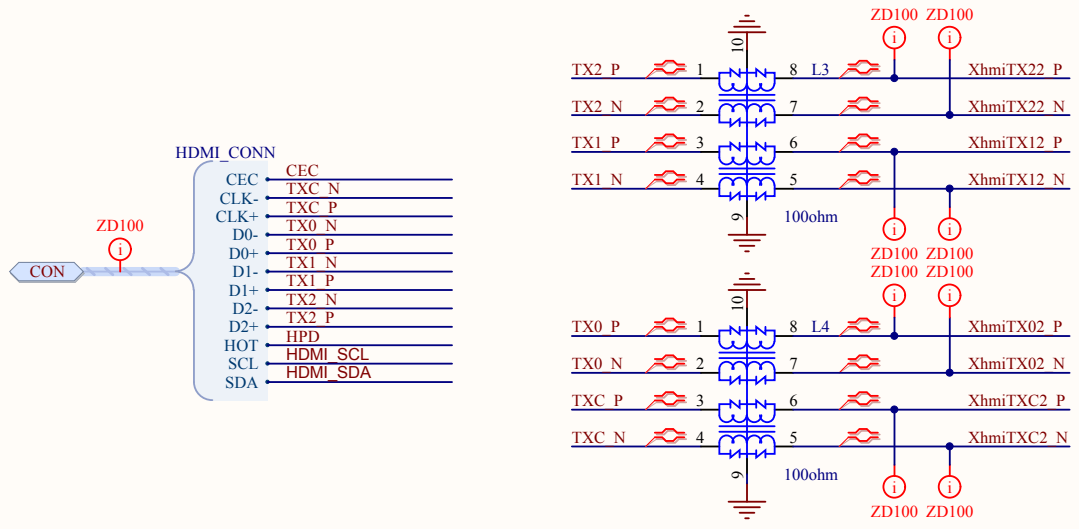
ZD100
CON
HDMI_CONN
CEC
CLK-
CLK+
D0-
D0+
D1-
D1+
D2-
D2+
HOT
SCL
SDA
CEC
TXC_N
TXC_P
TX0_N
TX0_P
TX1_N
TX1_P
TX2_N
TX2_P
HPD
HDMI_SCL
HDMI_SDA

ZD100 ZD100
10
TX2_P 1 8 L3 XhmiTX22_P
TX2_N 2 7 XhmiTX22_N
TX1_P 3 6 XhmiTX12_P
TX1_N 4 5 XhmiTX12_N
9
100ohm
ZD100 ZD100

ZD100 ZD100
10
TX0_P 1 8 L4 XhmiTX02_P
TX0_N 2 7 XhmiTX02_N
TXC_P 3 6 XhmiTXC2_P
TXC_N 4 5 XhmiTXC2_N
9
100ohm
ZD100 ZD100